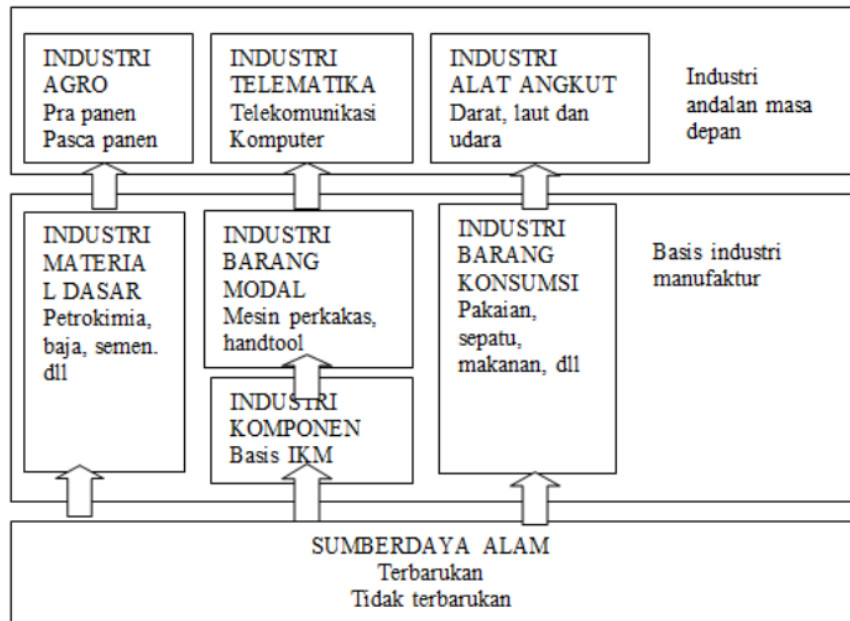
INDUSTRI AGRO
Pra panen
Pasca panen

INDUSTRI TELEMATIKA
Telekomunikasi
Komputer

INDUSTRI ALAT ANGKUT
Darat, laut dan udara

Industri andalan masa depan

INDUSTRI MATERIA L DASAR
Petrokimia, baja, semen. dll

INDUSTRI BARANG MODAL
Mesin perkakas, handtool

INDUSTRI KOMPONEN
Basis IKM

INDUSTRI BARANG KONSUMSI
Pakaian, sepatu, makanan, dll

Basis industri manufaktur

SUMBERDAYA ALAM
Terbarukan
Tidak terbarukan